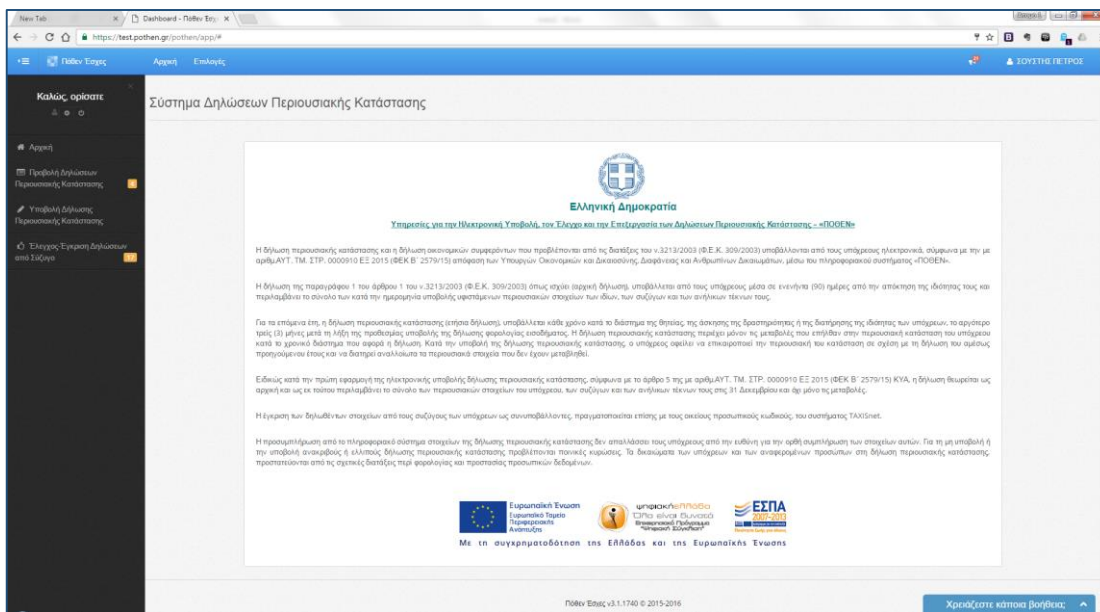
New Tab × Dashboard - Πόθεν Έσχ ×

https://test.pothen.gr/pothen/app/#

Πόθεν Έσχες Αρχική Επιλογές ΣΟΥΣΤΗΣ ΠΕΤΡΟΣ

Καλώς ορίσατε

Αρχική

Προβολή Δηλώσεων Περιουσιακής Κατάστασης

Υποβολή Δήλωσης Περιουσιακής Κατάστασης

Έλεγχος-Έγκριση Δηλώσεων από Σύζυγο

Σύστημα Δηλώσεων Περιουσιακής Κατάστασης

Ελληνική Δημοκρατία

Υπηρεσίες για την Ηλεκτρονική Υποβολή, τον Έλεγχο και την Επεξεργασία των Δηλώσεων Περιουσιακής Κατάστασης - «ΠΟΘΕΝ»

Η δήλωση περιουσιακής κατάστασης και η δήλωση οικονομικών συμφερόντων που προβλέπονται από τις διατάξεις του ν.3213/2003 (Φ.Ε.Κ. 309/2003) υποβάλλονται από τους υπόχρεους ηλεκτρονικά, σύμφωνα με την με αριθμ.ΑΥΤ. ΤΜ. ΣΤΡ. 0000910 ΕΞ 2015 (ΦΕΚ Β' 2579/15) απόφαση των Υπουργών Οικονομικών και Δικαιοσύνης, Διαφάνειας και Ανθρωπίνων Δικαιωμάτων, μέσω του πληροφοριακού συστήματος «ΠΟΘΕΝ».

Η δήλωση της παραγράφου 1 του άρθρου 1 του ν.3213/2003 (Φ.Ε.Κ. 309/2003) όπως ισχύει (αρχική δήλωση), υποβάλλεται από τους υπόχρεους μέσα σε ενενήντα (90) ημέρες από την απόκτηση της ιδιότητας τους και περιλαμβάνει το σύνολο των κατά την ημερομηνία υποβολής υφιστάμενων περιουσιακών στοιχείων των ιδίων, των συζύγων και των ανήλικων τέκνων τους.

Για τα επόμενα έτη, η δήλωση περιουσιακής κατάστασης (ετήσια δήλωση), υποβάλλεται κάθε χρόνο κατά το διάστημα της θητείας, της άσκησης της δραστηριότητας ή της διατήρησης της ιδιότητας των υπόχρεων, το αργότερο τρεις (3) μήνες μετά τη λήξη της προθεσμίας υποβολής της δήλωσης φορολογίας εισοδήματος. Η δήλωση περιουσιακής κατάστασης περιέχει μόνον τις μεταβολές που επήλθαν στην περιουσιακή κατάσταση του υπόχρεου κατά το χρονικό διάστημα που αφορά η δήλωση. Κατά την υποβολή της δήλωσης περιουσιακής κατάστασης, ο υπόχρεος οφείλει να επικαιροποιεί την περιουσιακή του κατάσταση σε σχέση με τη δήλωση του αμέσως προηγούμενου έτους και να διατηρεί αναλλοίωτα τα περιουσιακά στοιχεία που δεν έχουν μεταβληθεί.

Ειδικώς κατά την πρώτη εφαρμογή της ηλεκτρονικής υποβολής δήλωσης περιουσιακής κατάστασης, σύμφωνα με το άρθρο 5 της με αριθμ.ΑΥΤ. ΤΜ. ΣΤΡ. 0000910 ΕΞ 2015 (ΦΕΚ Β' 2579/15) ΚΥΑ, η δήλωση θεωρείται ως αρχική και ως εκ τούτου περιλαμβάνει το σύνολο των περιουσιακών στοιχείων του υπόχρεου, των συζύγων και των ανήλικων τέκνων τους στις 31 Δεκεμβρίου και όχι μόνο τις μεταβολές.

Η έγκριση των δηλωθέντων στοιχείων από τους συζύγους των υπόχρεων ως συνυποβάλλοντες, πραγματοποιείται επίσης με τους οικείους προσωπικούς κωδικούς, του συστήματος TAXISnet.

Η προσυμπλήρωση από το πληροφοριακό σύστημα στοιχείων της δήλωσης περιουσιακής κατάστασης δεν απαλλάσσει τους υπόχρεους από την ευθύνη για την ορθή συμπλήρωση των στοιχείων αυτών. Για τη μη υποβολή ή την υποβολή ανακριβούς ή ελλιπούς δήλωσης περιουσιακής κατάστασης προβλέπονται ποινικές κυρώσεις. Τα δικαιώματα των υπόχρεων και των αναφερομένων προσώπων στη δήλωση περιουσιακής κατάστασης προστατεύονται από τις σχετικές διατάξεις περί φορολογίας και προστασίας προσωπικών δεδομένων.

Ευρωπαϊκή Ένωση Ευρωπαϊκό Ταμείο Περιφερειακής Ανάπτυξης

ψηφιακήΕλλάδα Όλα είναι δυνατά Επιχειρησιακό Πρόγραμμα "Ψηφιακή Σύγκλιση"

ΕΣΠΑ 2007-2013

Με τη συγχρηματοδότηση της Ελλάδας και της Ευρωπαϊκής Ένωσης

Πόθεν Έσχες v3.1.1740 © 2015-2016

Χρειάζεστε κάποια βοήθεια;